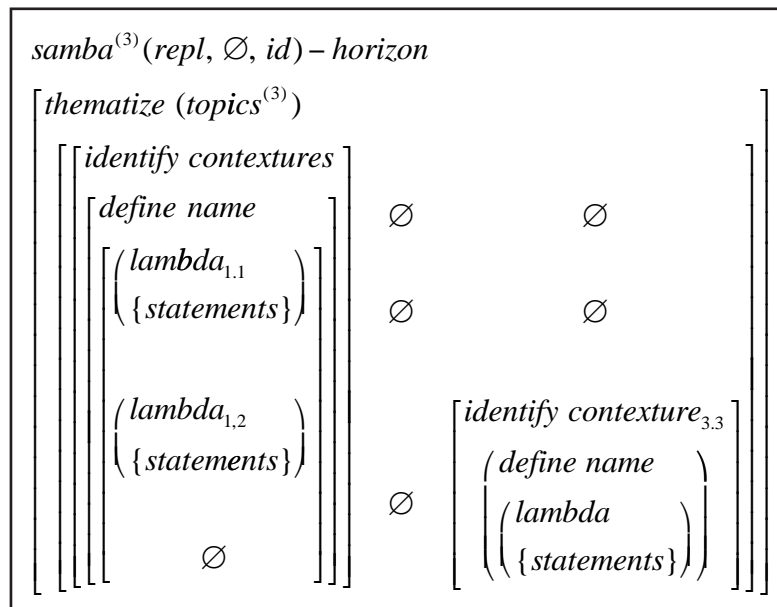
$samba^{(3)}(repl, \varnothing, id) - horizon$

$\left[ \begin{array}{l} thematize\ (topics^{(3)}) \\ \left[ \begin{array}{lll} \left[ \begin{array}{l} identify\ contextures \\ \left[ \begin{array}{l} define\ name \\ \left[ \begin{array}{l} \begin{pmatrix} lambda_{1.1} \\ \{statements\} \end{pmatrix} \\ \\ \begin{pmatrix} lambda_{1,2} \\ \{statements\} \end{pmatrix} \\ \\ \varnothing \end{array} \right] \end{array} \right] \end{array} \right] & \begin{array}{c} \varnothing \\ \varnothing \\ \\ \varnothing \end{array} & \begin{array}{c} \varnothing \\ \varnothing \\ \left[ \begin{array}{l} identify\ contexture_{3.3} \\ \begin{pmatrix} define\ name \\ \begin{pmatrix} lambda \\ \{statements\} \end{pmatrix} \end{pmatrix} \end{array} \right] \end{array} \end{array} \right] \end{array} \right]$